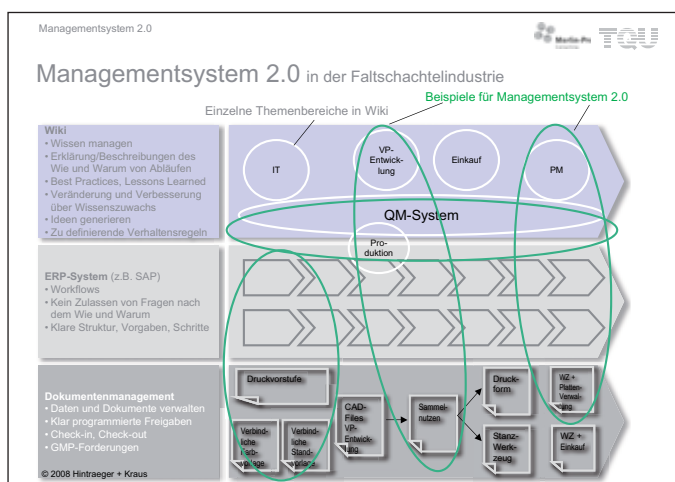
Managementsystem 2.0

Martin-Pri TQU

Managementsystem 2.0 in der Faltschachtelindustrie

Einzelne Themenbereiche in Wiki

Beispiele für Managementsystem 2.0

Wiki
• Wissen managen
• Erklärung/Beschreibungen des Wie und Warum von Abläufen
• Best Practices, Lessons Learned
• Veränderung und Verbesserung über Wissenszuwachs
• Ideen generieren
• Zu definierende Verhaltensregeln

IT

VP-Entwicklung

Einkauf

PM

QM-System

Produktion

ERP-System (z.B. SAP)
• Workflows
• Kein Zulassen von Fragen nach dem Wie und Warum
• Klare Struktur, Vorgaben, Schritte

Dokumentenmanagement
• Daten und Dokumente verwalten
• Klar programmierte Freigaben
• Check-in, Check-out
• GMP-Forderungen

Druckvorstufe

Verbindliche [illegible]vorlage

Verbindliche Standvorlage

CAD-Files, VP-Entwicklung

Sammelnutzen

Druckform

Stanz-Werkzeug

WZ + Platten-Verwaltung

WZ + Einkauf

© 2008 Hintraeger + Kraus